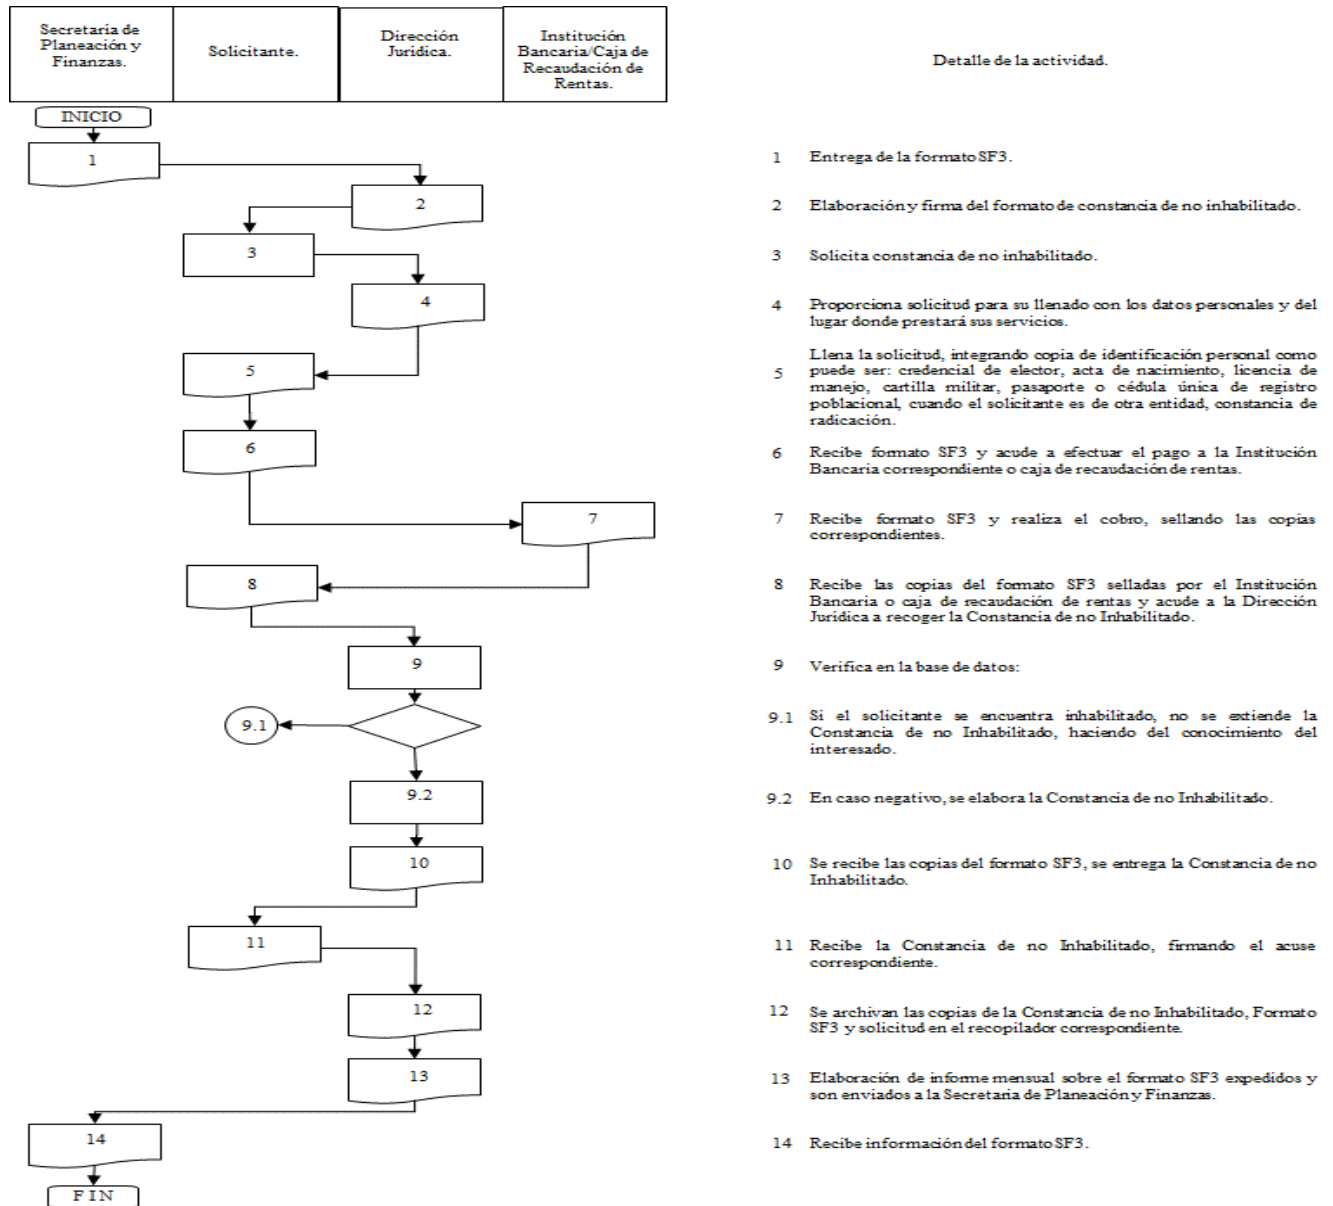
| Secretaría de Planeación y Finanzas. | Solicitante. | Dirección Jurídica. | Institución Bancaria/Caja de Recaudación de Rentas. |
|---|---|---|---|

Detalle de la actividad.

INICIO

1

2

3

4

5

6

7

8

9

9.1

9.2

10

11

12

13

14

FIN

1 Entrega de la formato SF3.

2 Elaboración y firma del formato de constancia de no inhabilitado.

3 Solicita constancia de no inhabilitado.

4 Proporciona solicitud para su llenado con los datos personales y del lugar donde prestará sus servicios.

5 Llena la solicitud, integrando copia de identificación personal como puede ser: credencial de elector, acta de nacimiento, licencia de manejo, cartilla militar, pasaporte o cédula única de registro poblacional, cuando el solicitante es de otra entidad, constancia de radicación.

6 Recibe formato SF3 y acude a efectuar el pago a la Institución Bancaria correspondiente o caja de recaudación de rentas.

7 Recibe formato SF3 y realiza el cobro, sellando las copias correspondientes.

8 Recibe las copias del formato SF3 selladas por el Institución Bancaria o caja de recaudación de rentas y acude a la Dirección Jurídica a recoger la Constancia de no Inhabilitado.

9 Verifica en la base de datos:

9.1 Si el solicitante se encuentra inhabilitado, no se extiende la Constancia de no Inhabilitado, haciendo del conocimiento del interesado.

9.2 En caso negativo, se elabora la Constancia de no Inhabilitado.

10 Se recibe las copias del formato SF3, se entrega la Constancia de no Inhabilitado.

11 Recibe la Constancia de no Inhabilitado, firmando el acuse correspondiente.

12 Se archivan las copias de la Constancia de no Inhabilitado, Formato SF3 y solicitud en el recopilador correspondiente.

13 Elaboración de informe mensual sobre el formato SF3 expedidos y son enviados a la Secretaría de Planeación y Finanzas.

14 Recibe información del formato SF3.